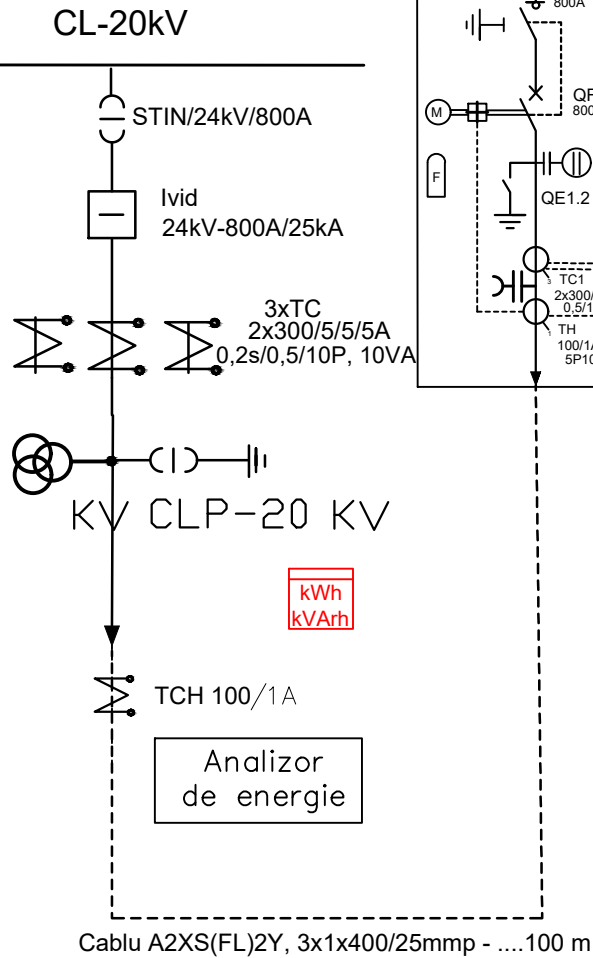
CL-20kV

STIN/24kV/800A

Ivid
24kV-800A/25kA

3xTC
2x300/5/5/5A
0,2s/0,5/10P, 10VA

KV CLP-20 KV

kWh
kVArh

TCH 100/1A

Analizor
de energie

800A

M

QF
800

F

QE1.2

3 TC1
2x300/
0,5/1

1 TH
100/1/
5P10

Cablu A2XS(FL)2Y, 3x1x400/25mmp - ....100 m